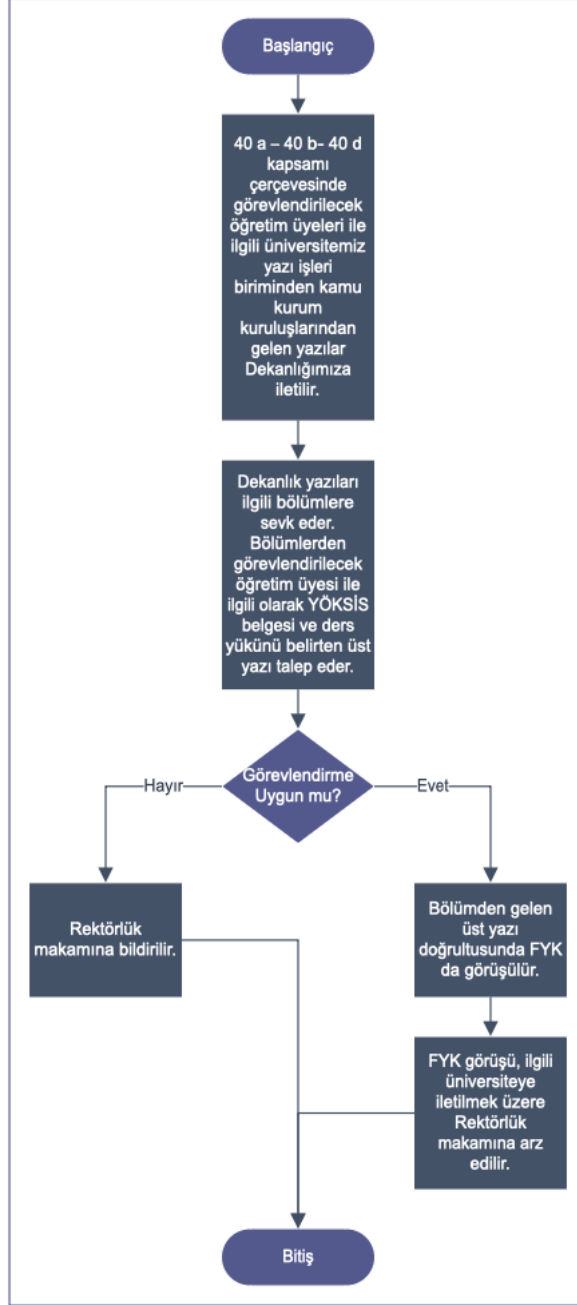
Başlangıç

40 a – 40 b- 40 d kapsamı çerçevesinde görevlendirilecek öğretim üyeleri ile ilgili üniversitemiz yazı işleri biriminden kamu kurum kuruluşlarından gelen yazılar Dekanlığımıza iletilir.

Dekanlık yazıları ilgili bölümlere sevk eder. Bölümlerden görevlendirilecek öğretim üyesi ile ilgili olarak YÖKSİS belgesi ve ders yükünü belirten üst yazı talep eder.

Görevlendirme Uygun mu?

Hayır

Evet

Rektörlük makamına bildirilir.

Bölümden gelen üst yazı doğrultusunda FYK da görüşülür.

FYK görüşü, ilgili üniversiteye iletilmek üzere Rektörlük makamına arz edilir.

Bitiş